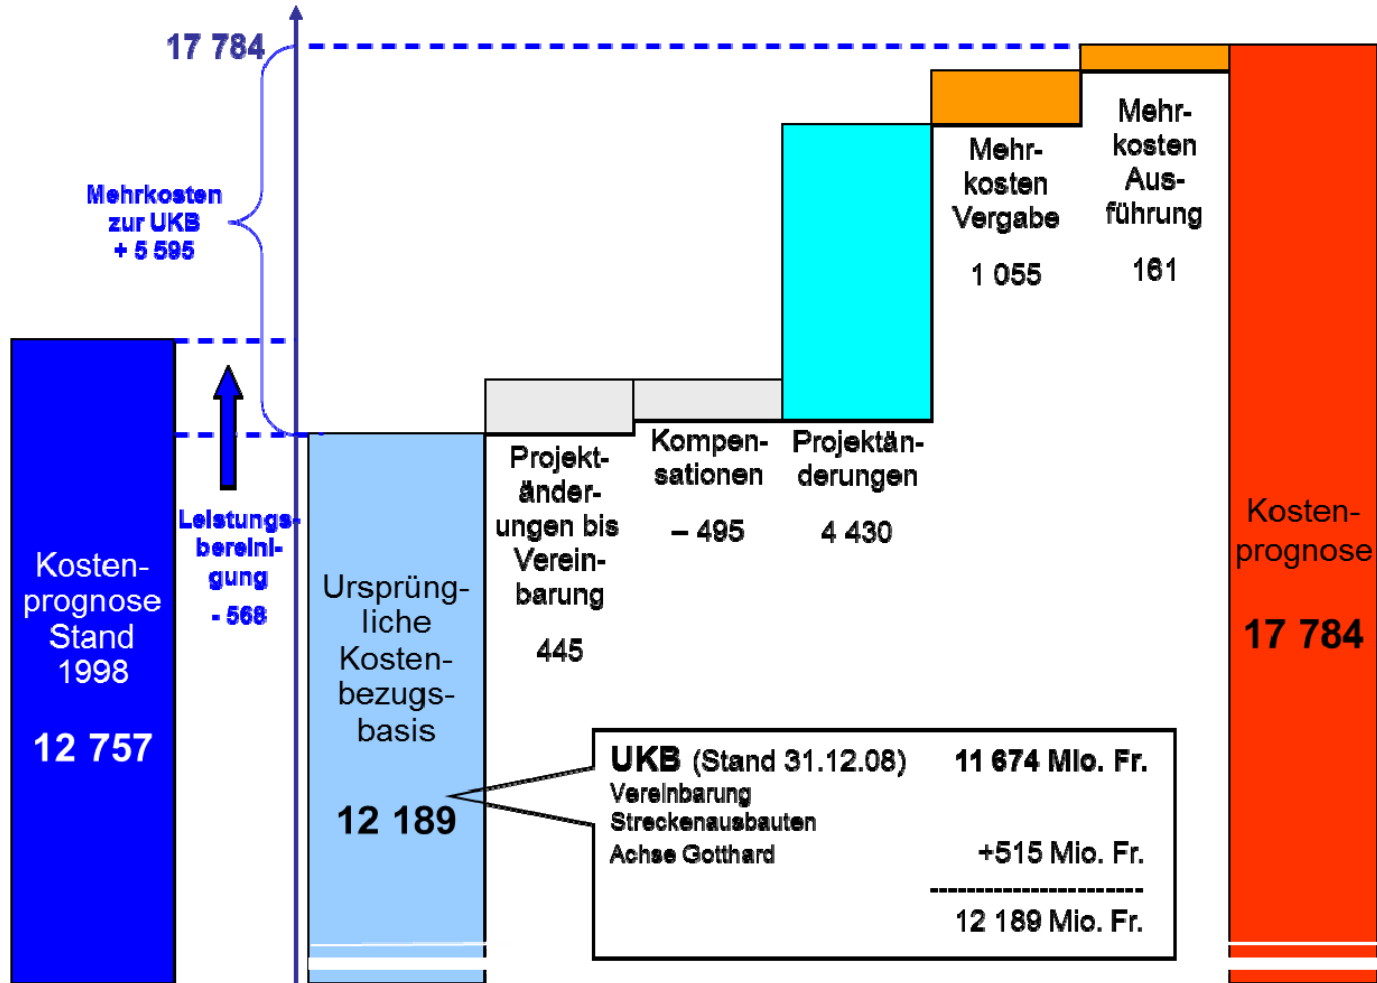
17 784

Mehrkosten zur UKB + 5 595

Kostenprognose Stand 1998

12 757

Leistungsbereinigung

- 568

Ursprüngliche Kostenbezugsbasis

12 189

Projektänderungen bis Vereinbarung

445

Kompensationen

– 495

Projektänderungen

4 430

Mehrkosten Vergabe

1 055

Mehrkosten Ausführung

161

Kostenprognose

17 784

UKB (Stand 31.12.08) 11 674 Mio. Fr.
Vereinbarung Streckenausbauten Achse Gotthard +515 Mio. Fr.
------------------------
12 189 Mio. Fr.